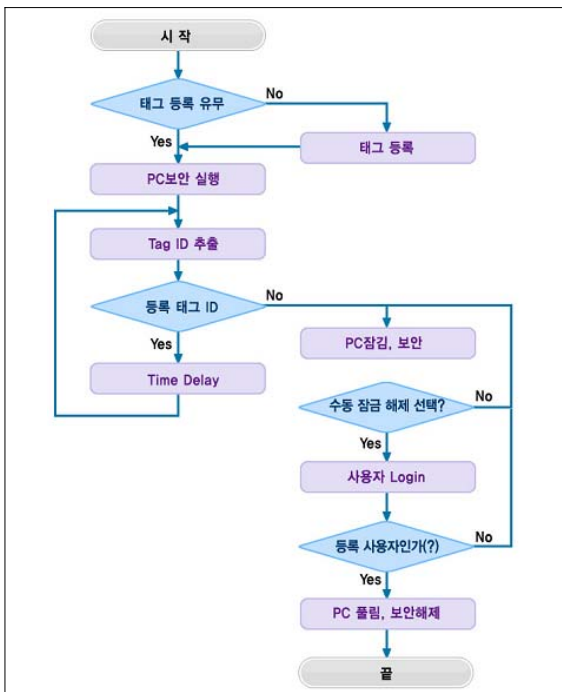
시 작

태그 등록 유무

No

태그 등록

Yes

PC보안 실행

Tag ID 추출

등록 태그 ID

No

Yes

PC잠김, 보안

Time Delay

수동 잠금 해제 선택?

No

Yes

사용자 Login

등록 사용자인가(?)

No

Yes

PC 풀림, 보안해제

끝